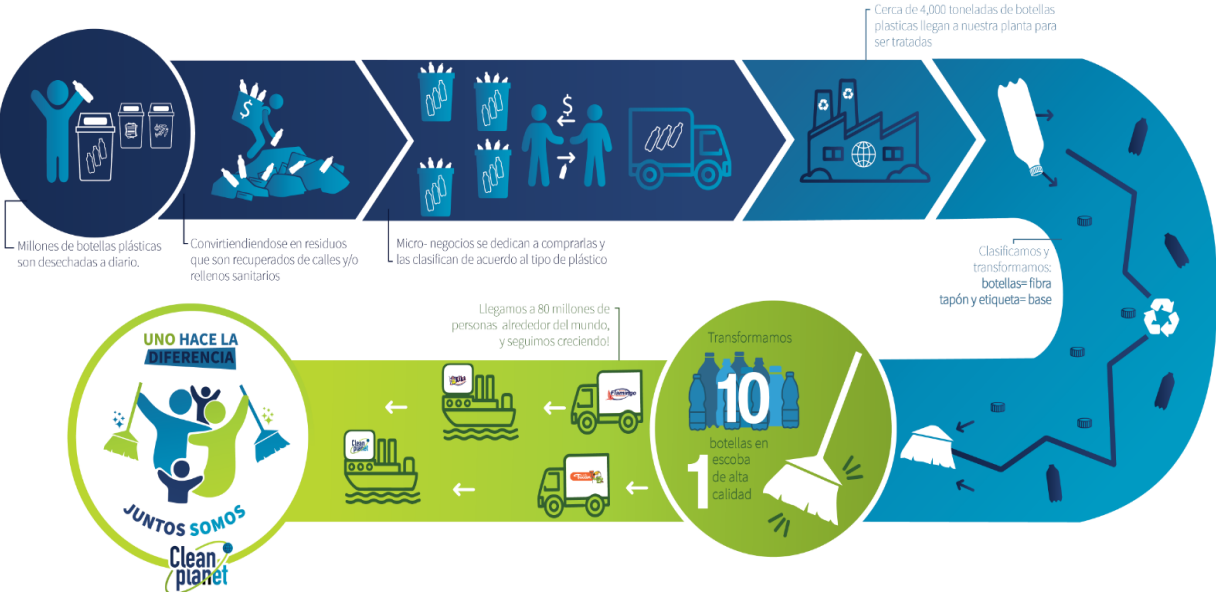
Cerca de 4,000 toneladas de botellas plasticas llegan a nuestra planta para ser tratadas

Millones de botellas plásticas son desechadas a diario.

Convirtiendiendose en residuos que son recuperados de calles y/o rellenos sanitarios

Micro- negocios se dedican a comprarlas y las clasifican de acuerdo al tipo de plástico

Clasificamos y transformamos:
botellas= fibra
tapón y etiqueta= base

Llegamos a 80 millones de personas alrededor del mundo, y seguimos creciendo!

Transformamos
10
botellas en
1
escoba de alta calidad

UNO HACE LA DIFERENCIA

JUNTOS SOMOS

Clean planet